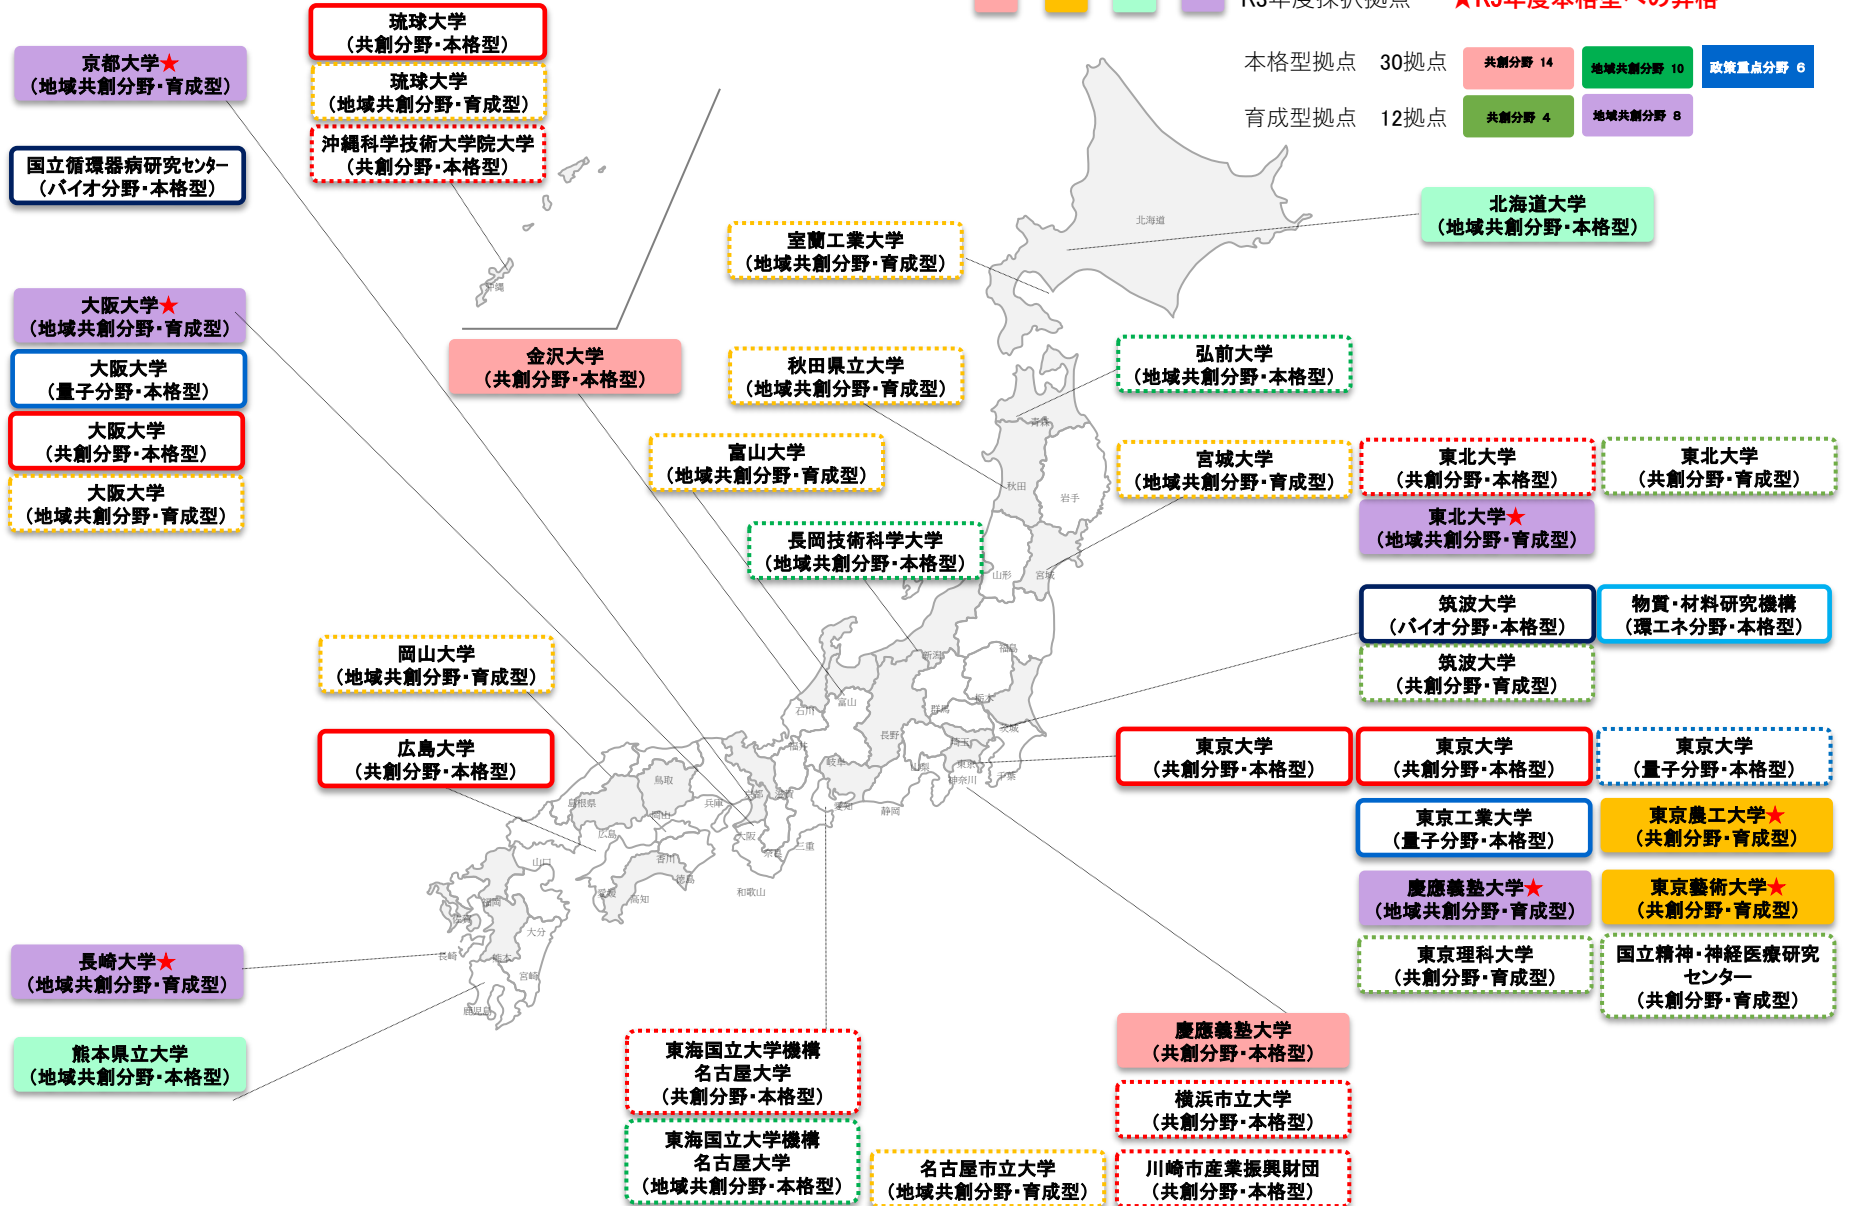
R5年度採択拠点　★R5年度本格型への昇格

本格型拠点　30拠点　共創分野 14　地域共創分野 10　政策重点分野 6

育成型拠点　12拠点　共創分野 4　地域共創分野 8

京都大学★
（地域共創分野・育成型）

国立循環器病研究センター
（バイオ分野・本格型）

琉球大学
（共創分野・本格型）

琉球大学
（地域共創分野・育成型）

沖縄科学技術大学院大学
（共創分野・本格型）

北海道大学
（地域共創分野・本格型）

室蘭工業大学
（地域共創分野・育成型）

大阪大学★
（地域共創分野・育成型）

大阪大学
（量子分野・本格型）

大阪大学
（共創分野・本格型）

大阪大学
（地域共創分野・育成型）

金沢大学
（共創分野・本格型）

秋田県立大学
（地域共創分野・育成型）

弘前大学
（地域共創分野・本格型）

富山大学
（地域共創分野・育成型）

宮城大学
（地域共創分野・育成型）

東北大学
（共創分野・本格型）

東北大学
（共創分野・育成型）

東北大学★
（地域共創分野・育成型）

長岡技術科学大学
（地域共創分野・本格型）

筑波大学
（バイオ分野・本格型）

物質・材料研究機構
（環エネ分野・本格型）

筑波大学
（共創分野・育成型）

岡山大学
（地域共創分野・育成型）

広島大学
（共創分野・本格型）

東京大学
（共創分野・本格型）

東京大学
（共創分野・本格型）

東京大学
（量子分野・本格型）

東京工業大学
（量子分野・本格型）

東京農工大学★
（共創分野・育成型）

慶應義塾大学★
（地域共創分野・育成型）

東京藝術大学★
（共創分野・育成型）

長崎大学★
（地域共創分野・育成型）

東京理科大学
（共創分野・育成型）

国立精神・神経医療研究センター
（共創分野・育成型）

熊本県立大学
（地域共創分野・本格型）

東海国立大学機構
名古屋大学
（共創分野・本格型）

慶應義塾大学
（共創分野・本格型）

横浜市立大学
（共創分野・本格型）

東海国立大学機構
名古屋大学
（地域共創分野・本格型）

名古屋市立大学
（地域共創分野・育成型）

川崎市産業振興財団
（共創分野・本格型）

北海道　沖縄　青森　秋田　岩手　山形　宮城　新潟　福島　石川　富山　栃木　群馬　茨城　福井　長野　埼玉　岐阜　山梨　東京　千葉　神奈川　鳥取　兵庫　京都　滋賀　静岡　愛知　島根県　岡山　大阪　奈良　三重　広島　香川　山口　徳島　和歌山　高知　福岡　大分　佐賀　長崎　熊本　宮崎　鹿児島